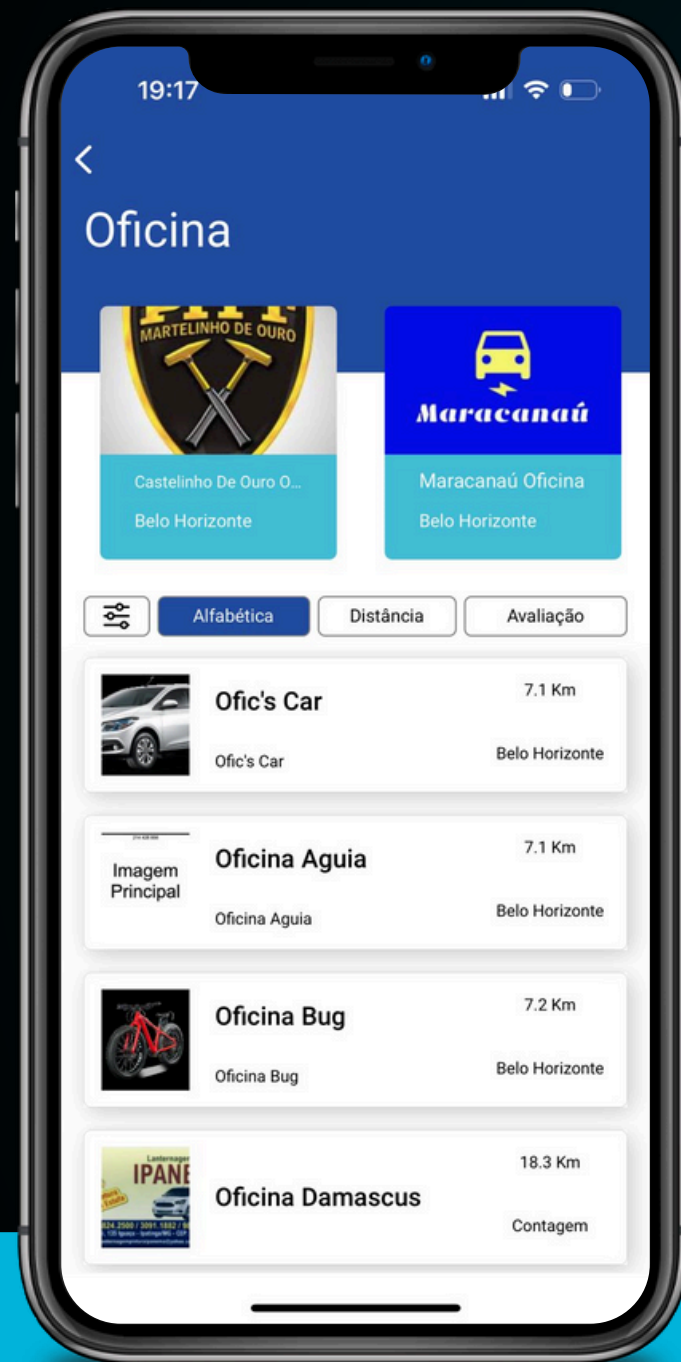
19:17

<

Oficina

MARTELINHO DE OURO

Castelinho De Ouro O...

Belo Horizonte

Maracanaú

Maracanaú Oficina

Belo Horizonte

Alfabética

Distância

Avaliação

Ofic's Car

Ofic's Car

7.1 Km

Belo Horizonte

Imagem Principal

Oficina Aguia

Oficina Aguia

7.1 Km

Belo Horizonte

Oficina Bug

Oficina Bug

7.2 Km

Belo Horizonte

Lanternagem

IPANE

Oficina Damascus

18.3 Km

Contagem